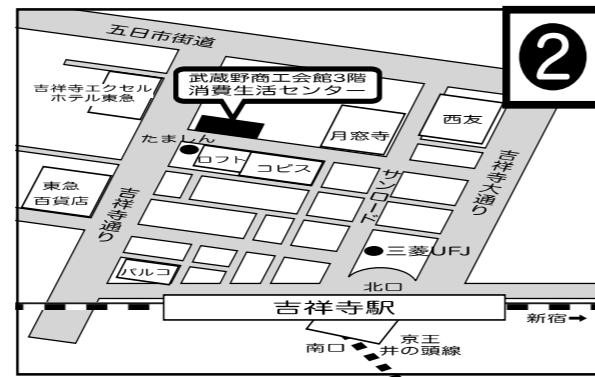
❷

五日市街道

武蔵野商工会館3階
消費生活センター

吉祥寺エクセル
ホテル東急

西友

月窓寺

たましん

ロフト

コピス

東急
百貨店

吉祥寺通り

サンロード

吉祥寺大通り

三菱UFJ

パルコ

北口

吉祥寺駅

新宿→

南口

京王
井の頭線